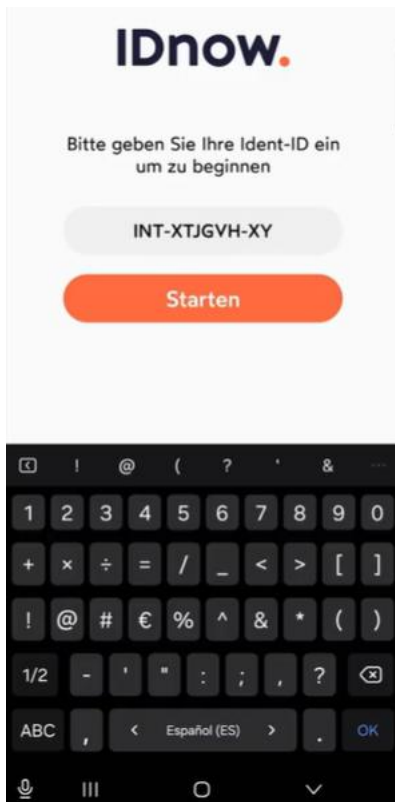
IDnow.

Bitte geben Sie Ihre Ident-ID ein um zu beginnen

INT-XTJGVH-XY

Starten

! @ ( ? ' &

1 2 3 4 5 6 7 8 9 0

+ × ÷ = / _ < > [ ]

! @ # € % ^ & * ( )

1/2 - ' " : ; , ?

ABC , < Español (ES) > . OK